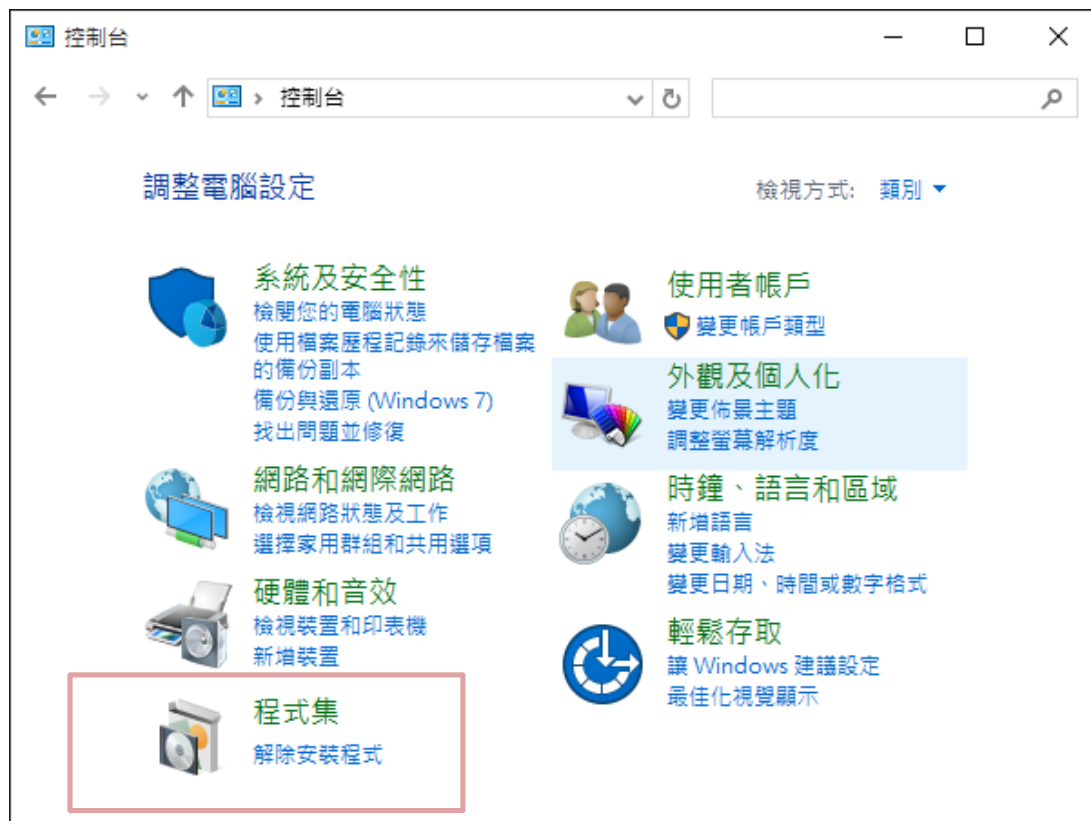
控制台

控制台

調整電腦設定

檢視方式: 類別

系統及安全性
檢閱您的電腦狀態
使用檔案歷程記錄來備存檔案的備份副本
備份與還原 (Windows 7)
找出問題並修復

網路和網際網路
檢視網路狀態及工作
選擇家用群組和共用選項

硬體和音效
檢視裝置和印表機
新增裝置

程式集
解除安裝程式

使用者帳戶
變更帳戶類型

外觀及個人化
變更佈景主題
調整螢幕解析度

時鐘、語言和區域
新增語言
變更輸入法
變更日期、時間或數字格式

輕鬆存取
讓 Windows 建議設定
最佳化視覺顯示